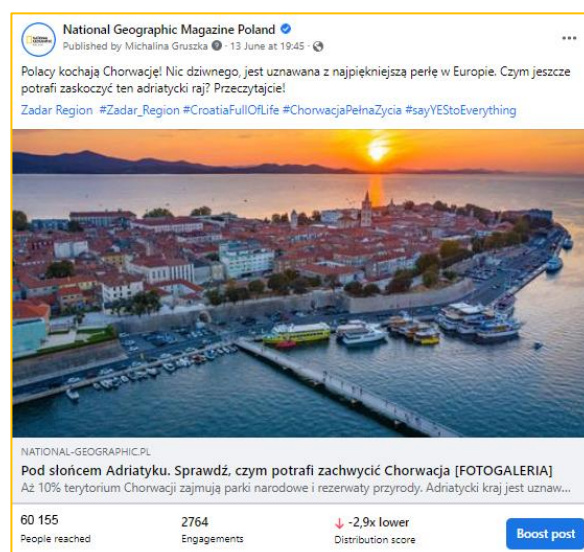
National Geographic Magazine Poland
Published by Michalina Gruszka · 13 June at 19:45 ·

Polacy kochają Chorwację! Nic dziwnego, jest uznawana z najpiękniejszą perłę w Europie. Czym jeszcze potrafi zaskoczyć ten adriatycki raj? Przeczytajcie!
Zadar Region #Zadar_Region #CroatiaFullOfLife #ChorwacjaPełnaŻycia #sayYEStoEverything

NATIONAL-GEOGRAPHIC.PL
Pod słońcem Adriatyku. Sprawdź, czym potrafi zachwycić Chorwacja [FOTOGALERIA]
Aż 10% terytorium Chorwacji zajmują parki narodowe i rezerwaty przyrody. Adriatycki kraj jest uznaw...

60 155
People reached

2764
Engagements

↓ -2,9x lower
Distribution score

Boost post